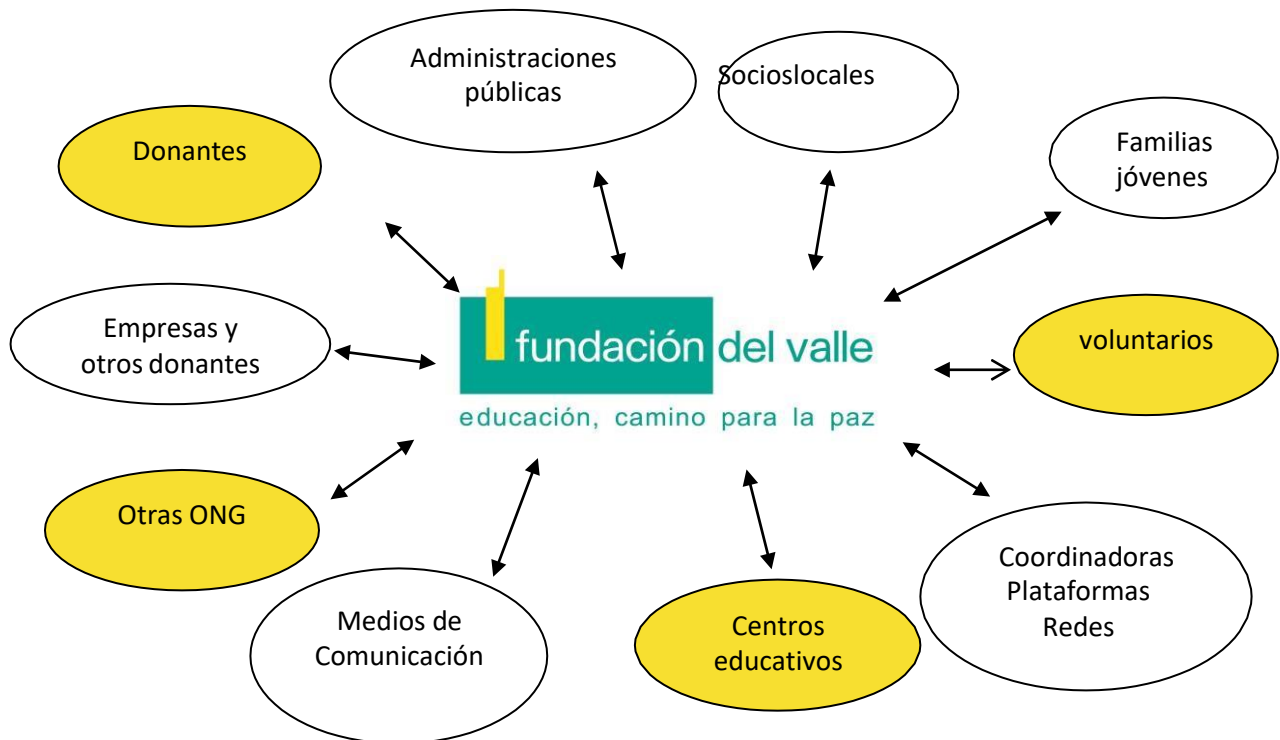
Administraciones públicas

Socioslocales

Donantes

Familias jóvenes

fundación del valle

educación, camino para la paz

Empresas y otros donantes

voluntarios

Otras ONG

Coordinadoras Plataformas Redes

Medios de Comunicación

Centros educativos